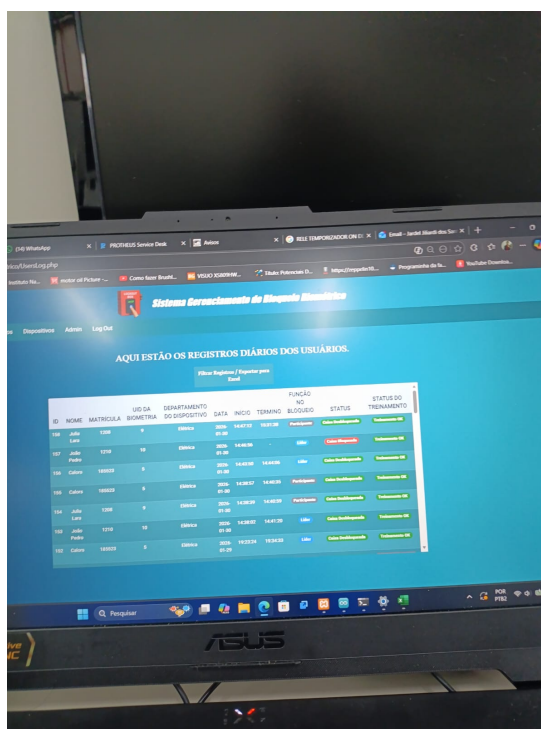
(34) WhatsApp | PROTHEUS Service Desk | Avisos | RELE TEMPORIZADOR ON D | Email — Jardel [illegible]

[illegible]/UsersLog.php

Instituto Na... | motor ol Picture - | Como fazer Brushl... | VISUO XS809HW... | Titulo: Potencias D... | https://teppadio10... | Programinha da fa... | YouTube Downloa...

Sistema Gerenciamento de Bloqueio Biométrico

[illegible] Dispositivos Admin Log Out

AQUI ESTÃO OS REGISTROS DIÁRIOS DOS USUÁRIOS.

Filtrar Registros / Exportar para Excel

| ID | NOME | MATRICULA | UID DA BIOMETRIA | DEPARTAMENTO DO DISPOSITIVO | DATA | INICIO | TERMINO | FUNÇÃO NO BLOQUEIO | STATUS | STATUS DO TREINAMENTO |
|---|---|---|---|---|---|---|---|---|---|---|
| 158 | Julio Lara | 1208 | 9 | Elétrica | 2026-01-30 | 14:47:33 | 15:21:38 | Participante | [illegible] | Treinamento OK |
| 157 | João Pedro | 1210 | 10 | Elétrica | 2026-01-30 | 14:46:56 | - | Líder | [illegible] | Treinamento OK |
| 156 | Calore | 180023 | 5 | Elétrica | 2026-01-30 | 14:43:00 | 14:44:06 | Líder | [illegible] | Treinamento OK |
| 155 | Calore | 180023 | 5 | Elétrica | 2026-01-30 | 14:38:57 | 14:40:35 | Líder | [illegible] | Treinamento OK |
| 154 | Julio Lara | 1208 | 9 | Elétrica | 2026-01-30 | 14:38:29 | 14:40:39 | Participante | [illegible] | Treinamento OK |
| 153 | João Pedro | 1210 | 10 | Elétrica | 2026-01-30 | 14:38:02 | 14:41:28 | Líder | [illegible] | Treinamento OK |
| 152 | Calore | 180023 | 5 | Elétrica | 2026-01-29 | 15:22:24 | 15:24:33 | Líder | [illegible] | Treinamento OK |

Pesquisar

POR PTB2

ASUS